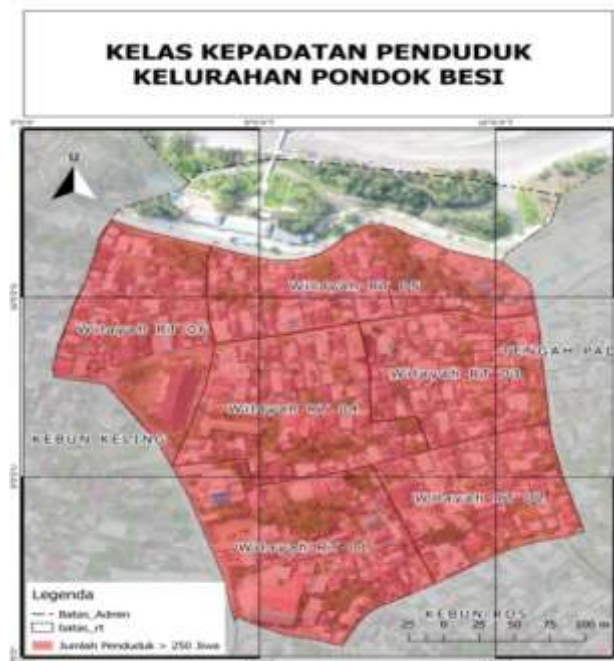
KELAS KEPADATAN PENDUDUK
KELURAHAN PONDOK BESI

U

Wilayah RT 03

Wilayah RT 02

TENGAH PAD

Wilayah RT 04

Wilayah RT 01

KEBUN KELING

Wilayah RT 05

Wilayah RT 06

Legenda
Batas_Admin
batas_rt
Jumlah Penduduk > 250 Jiwa

KEBUN ROS
25 0 25 50 75 100 m